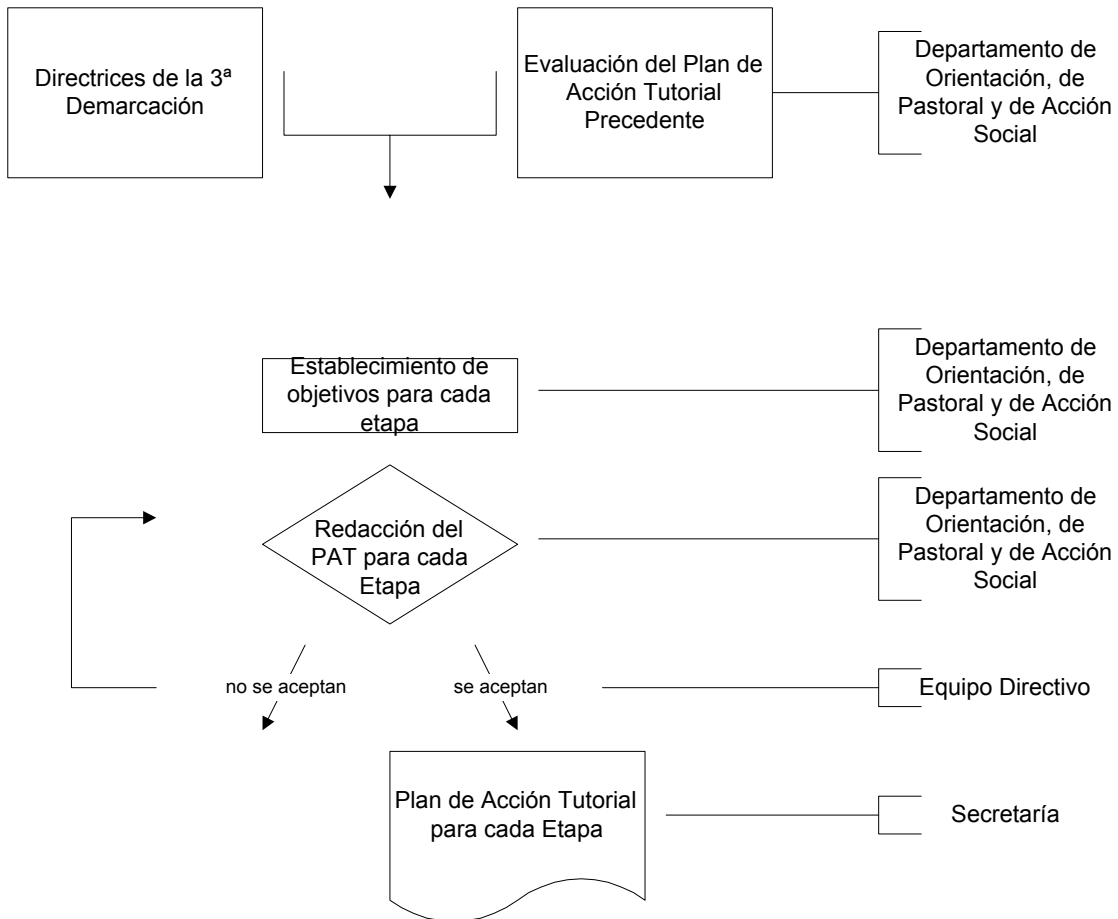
Directrices de la 3ª Demarcación

Evaluación del Plan de Acción Tutorial Precedente

Departamento de Orientación, de Pastoral y de Acción Social

Establecimiento de objetivos para cada etapa

Departamento de Orientación, de Pastoral y de Acción Social

Redacción del PAT para cada Etapa

Departamento de Orientación, de Pastoral y de Acción Social

no se aceptan

se aceptan

Equipo Directivo

Plan de Acción Tutorial para cada Etapa

Secretaría